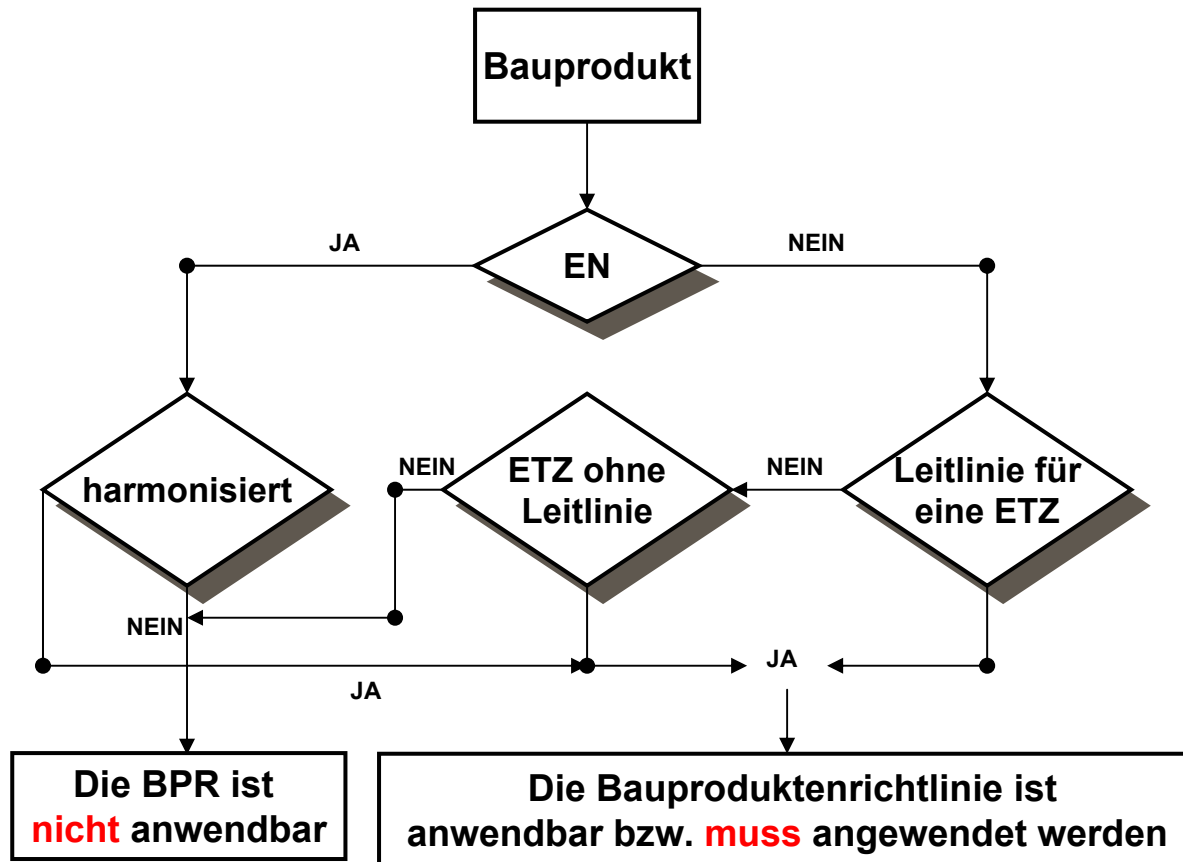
Bauprodukt

JA

EN

NEIN

harmonisiert

NEIN

ETZ ohne Leitlinie

NEIN

Leitlinie für eine ETZ

NEIN

JA

JA

Die BPR ist nicht anwendbar

Die Bauproduktenrichtlinie ist anwendbar bzw. muss angewendet werden